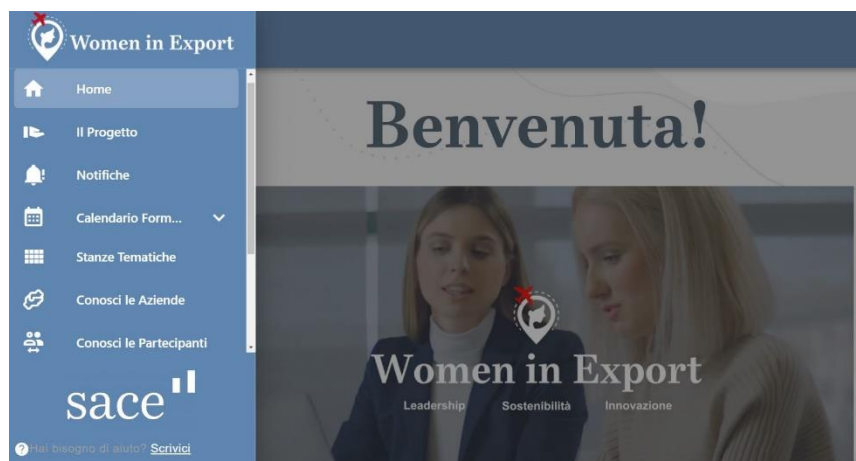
Women in Export

Home

Il Progetto

Notifiche

Calendario Form...

Stanze Tematiche

Conosci le Aziende

Conosci le Partecipanti

sace

Hai bisogno di aiuto? Scrivici

Benvenuta!

Women in Export

Leadership Sostenibilità Innovazione